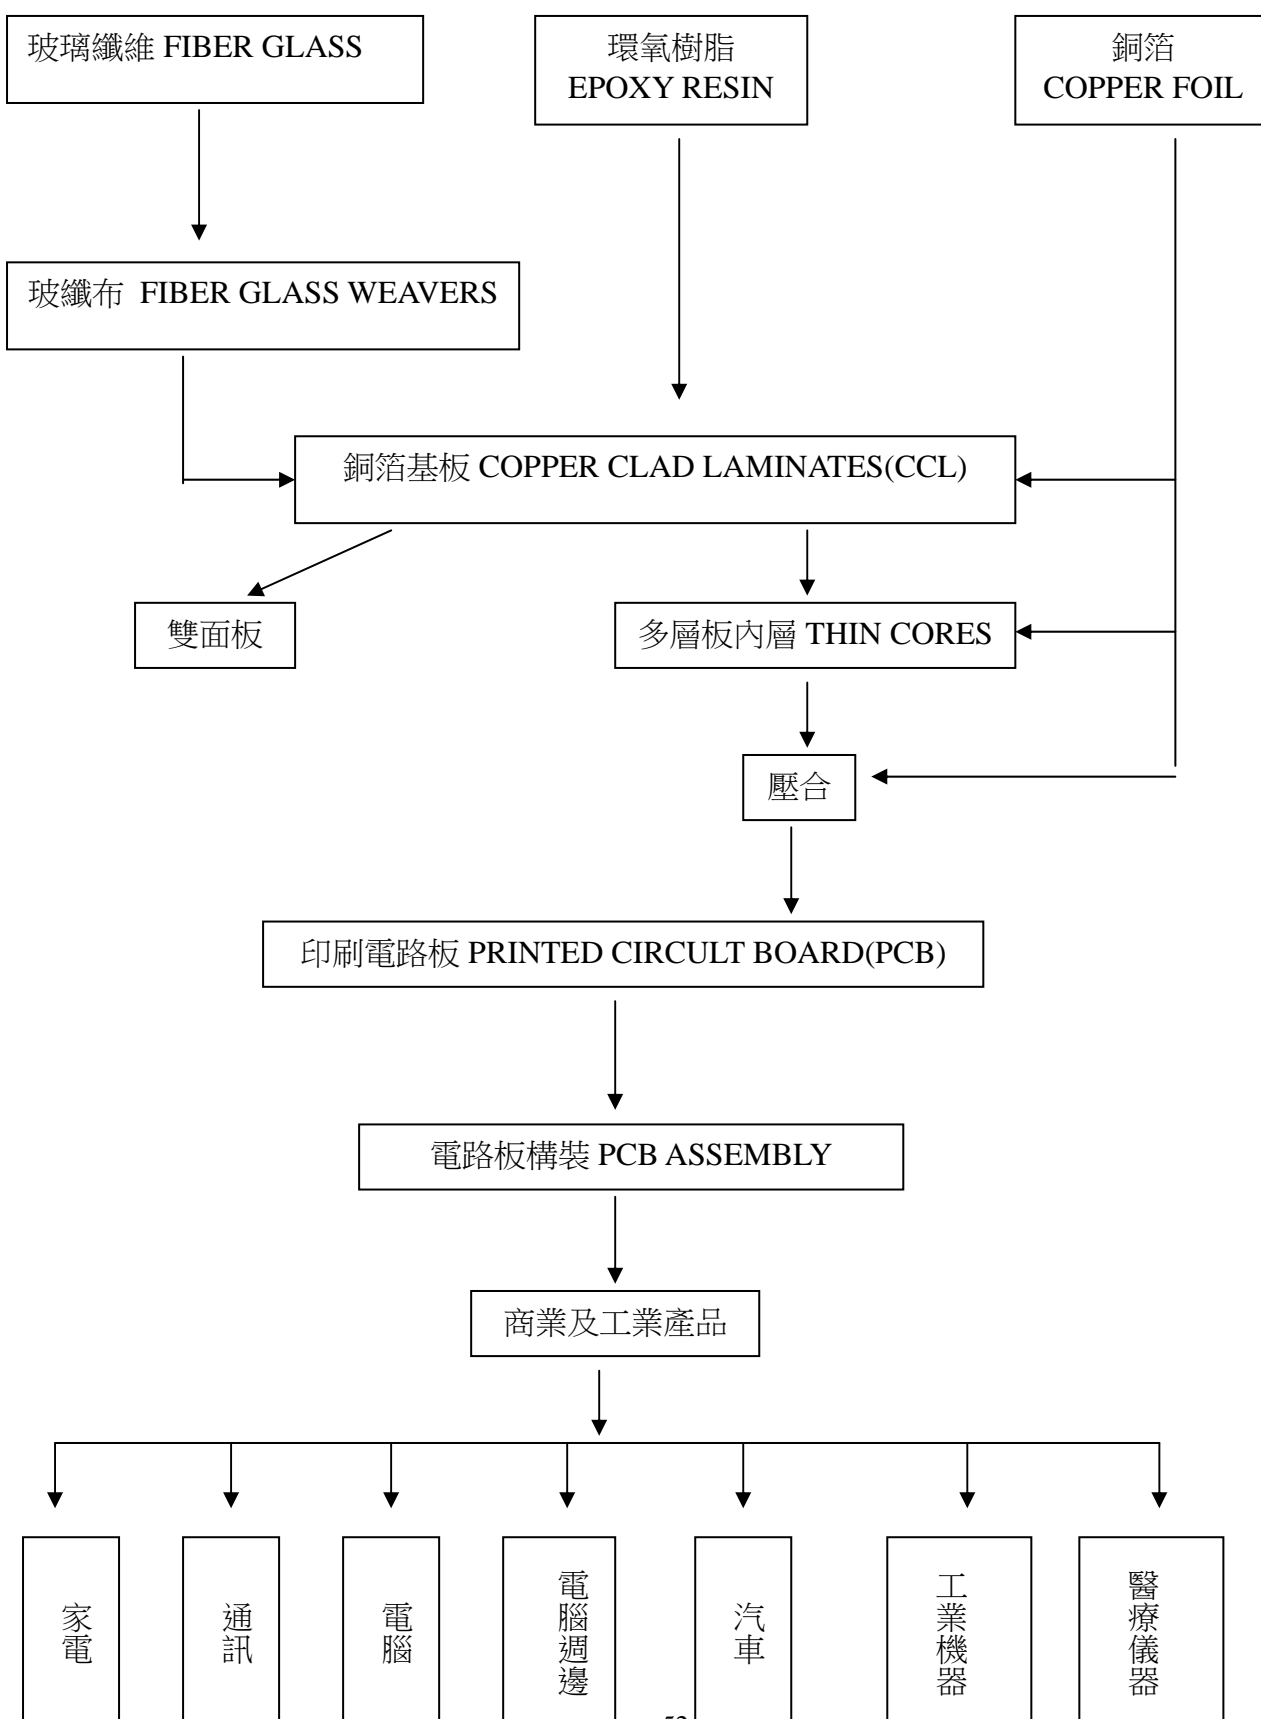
玻璃纖維 FIBER GLASS

環氧樹脂
EPOXY RESIN

銅箔
COPPER FOIL

玻纖布 FIBER GLASS WEAVERS

銅箔基板 COPPER CLAD LAMINATES(CCL)

雙面板

多層板內層 THIN CORES

壓合

印刷電路板 PRINTED CIRCULT BOARD(PCB)

電路板構裝 PCB ASSEMBLY

商業及工業產品

家電

通訊

電腦

電腦週邊

汽車

工業機器

醫療儀器

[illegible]